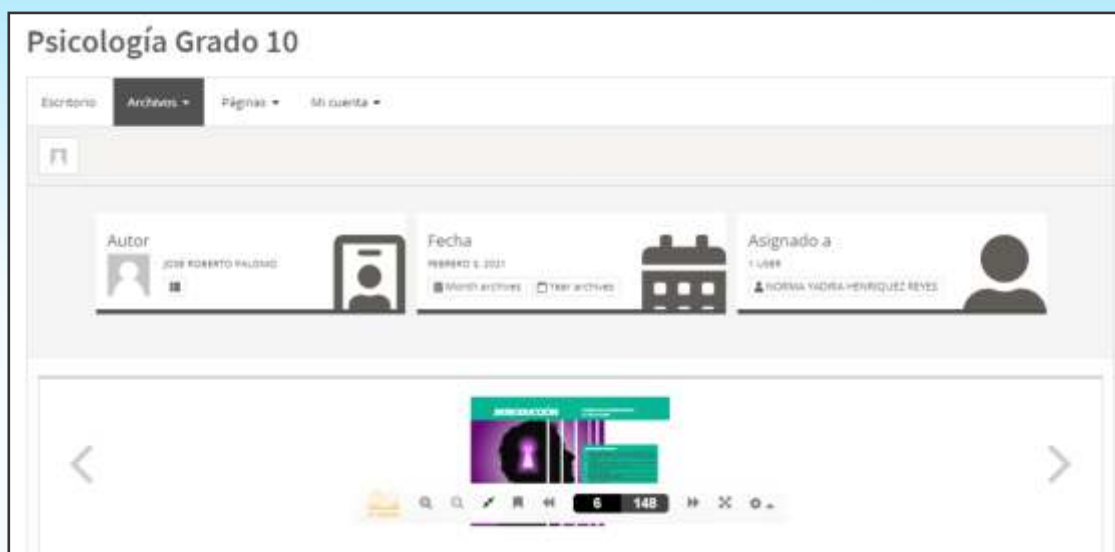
Psicología Grado 10

Escritorio Archivos ▾ Páginas ▾ Mi cuenta ▾

Autor
JOSE ROBERTO PALOMO

Fecha
FEBRERO 5, 2021
Month archives Year archives

Asignado a
1 USER
NORMA YADIRA HENRIQUEZ REYES

INTRODUCCIÓN

6 148